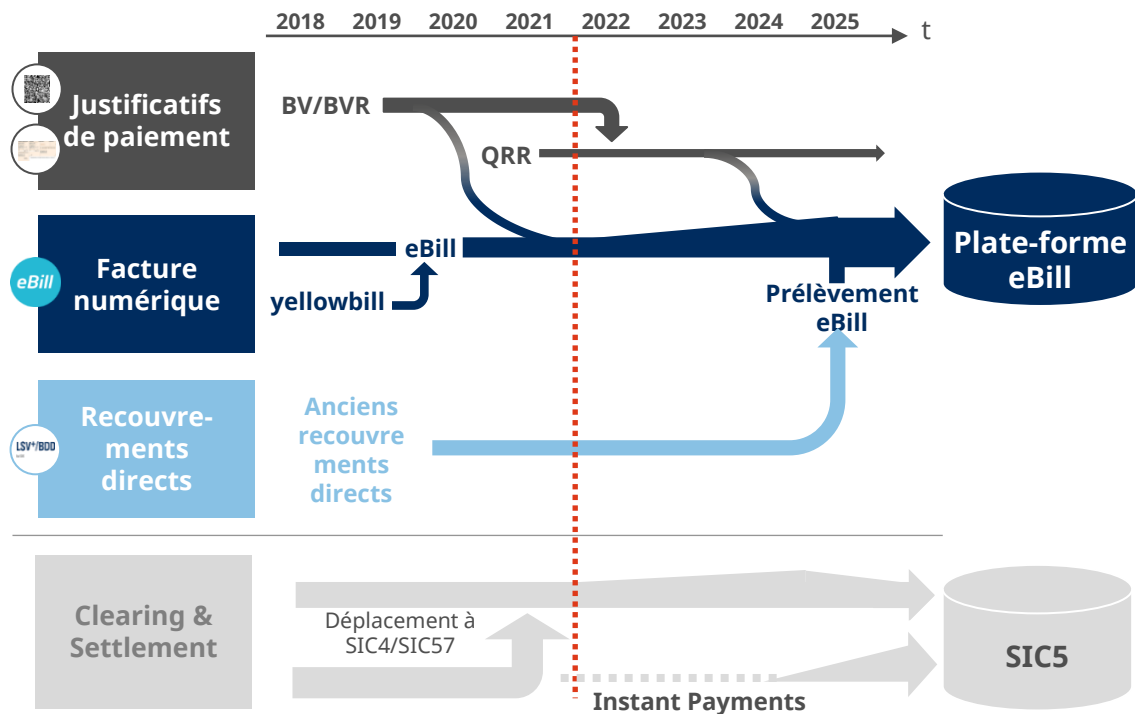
2018 2019 2020 2021 2022 2023 2024 2025 t

Justificatifs de paiement

BV/BVR

QRR

Facture numérique

eBill

eBill

yellowbill

Plate-forme eBill

Prélèvement eBill

Recouvrements directs

LSV+/BDD

Anciens recouvrements directs

Clearing & Settlement

Déplacement à SIC4/SIC57

SIC5

Instant Payments